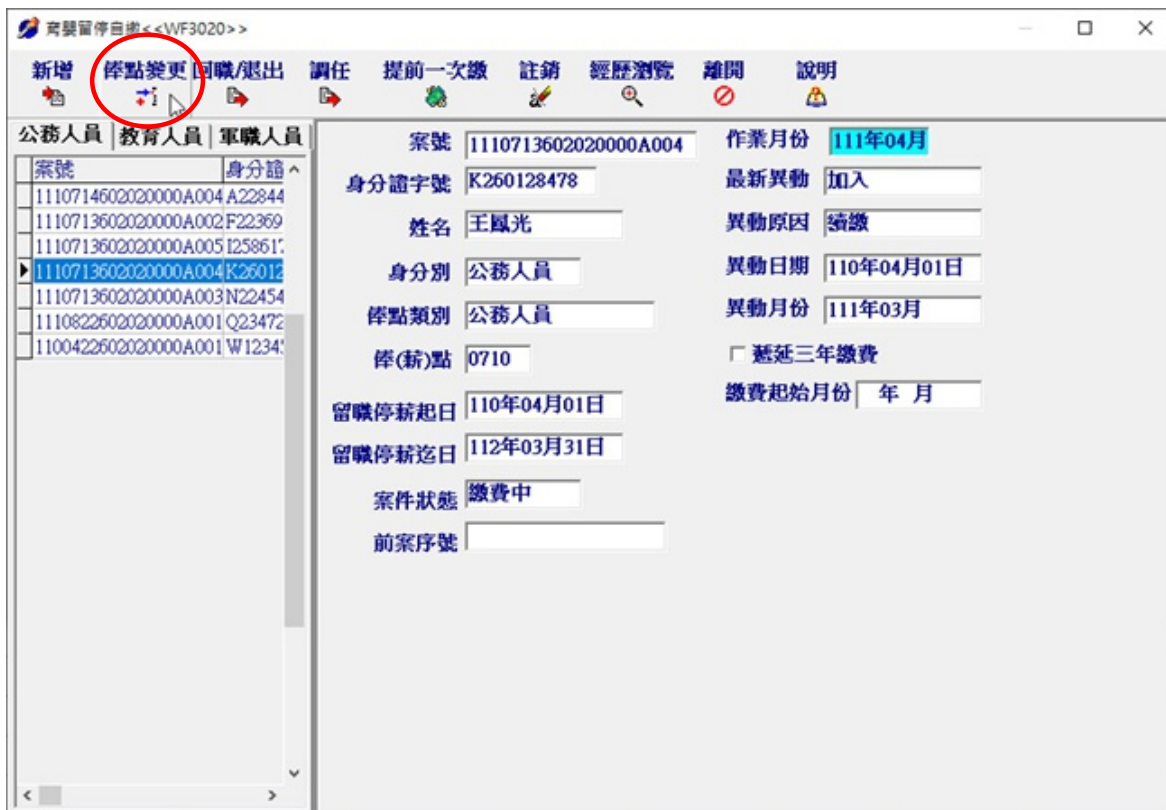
育嬰留停自繳<<WF3020>>

新增 俸點變更 回職/退出 調任 提前一次繳 註銷 經歷瀏覽 離開 說明

公務人員 教育人員 軍職人員

| 案號 | 身分證 |
|---|---|
| 1110714602020000A004 | A22844 |
| 1110713602020000A002 | F22369 |
| 1110713602020000A005 | I25861 |
| 1110713602020000A004 | K26012 |
| 1110713602020000A003 | N22454 |
| 1110822602020000A001 | Q23472 |
| 1100422602020000A001 | W1234 |

案號 1110713602020000A004
身分證字號 K260128478
姓名 王鳳光
身分別 公務人員
俸點類別 公務人員
俸(薪)點 0710
留職停薪起日 110年04月01日
留職停薪迄日 112年03月31日
案件狀態 繳費中
前案序號

作業月份 111年04月
最新異動 加入
異動原因 續繳
異動日期 110年04月01日
異動月份 111年03月
遞延三年繳費
繳費起始月份 年 月